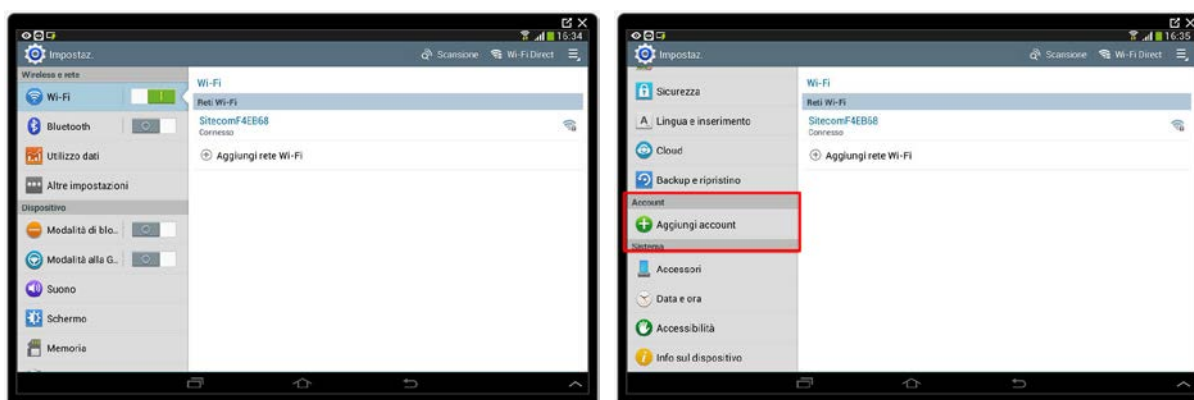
16:34

Impostaz.

Scansione

Wi-Fi Direct

Wireless e reti

Wi-Fi

Bluetooth

Utilizzo dati

Altre impostazioni

Dispositivo

Modalità di blo..

Modalità alla G..

Suono

Schermo

Memoria

Wi-Fi

Reti Wi-Fi

SitecomF4EB68

Connesso

Aggiungi rete Wi-Fi

16:35

Impostaz.

Scansione

Wi-Fi Direct

Sicurezza

Lingua e inserimento

Cloud

Backup e ripristino

Account

Aggiungi account

Sistema

Accessori

Data e ora

Accessibilità

Info sul dispositivo

Wi-Fi

Reti Wi-Fi

SitecomF4EB68

Connesso

Aggiungi rete Wi-Fi